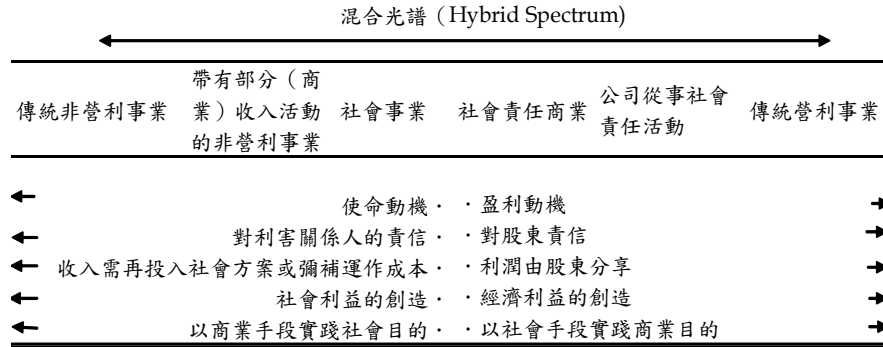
混合光譜（Hybrid Spectrum)

| 傳統非營利事業 | 帶有部分（商業）收入活動的非營利事業 | 社會事業 | 社會責任商業 | 公司從事社會責任活動 | 傳統營利事業 |
|---|---|---|---|---|---|

使命動機・ ・盈利動機

對利害關係人的責信・ ・對股東責信

收入需再投入社會方案或彌補運作成本・ ・利潤由股東分享

社會利益的創造・ ・經濟利益的創造

以商業手段實踐社會目的・ ・以社會手段實踐商業目的